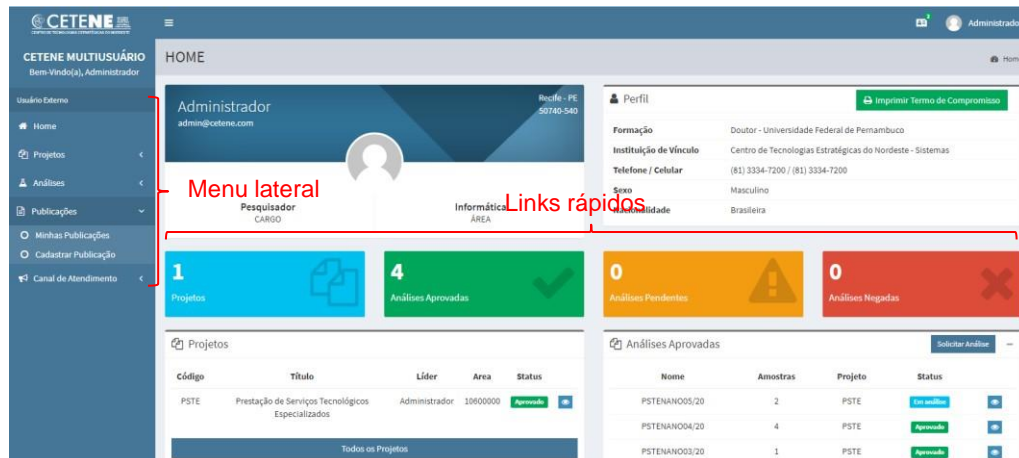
CETENE
CENTRO DE TECNOLOGIAS ESTRATÉGICAS DO NORDESTE

≡

Administrador

CETENE MULTIUSUÁRIO
Bem-Vindo(a), Administrador

HOME

Hom

Usuário Externo
Home
Projetos
Análises
Publicações
Minhas Publicações
Cadastrar Publicação
Canal de Atendimento

Menu lateral

Links rápidos

Administrador
admin@cetene.com
Recife - PE
50740-540

Pesquisador
CARGO

Informática
ÁREA

Perfil
Imprimir Termo de Compromisso

| | |
|---|---|
| Formação | Doutor - Universidade Federal de Pernambuco |
| Instituição de Vínculo | Centro de Tecnologias Estratégicas do Nordeste - Sistemas |
| Telefone / Celular | (81) 3334-7200 / (81) 3334-7200 |
| Sexo | Masculino |
| Nacionalidade | Brasileira |

1
Projetos

4
Análises Aprovadas

0
Análises Pendentes

0
Análises Negadas

Projetos

| Código | Título | Líder | Area | Status |
|---|---|---|---|---|
| PSTE | Prestação de Serviços Tecnológicos Especializados | Administrador | 10600000 | Aprovado |

Todos os Projetos

Análises Aprovadas
Solicitar Análise

| Nome | Amostras | Projeto | Status |
|---|---|---|---|
| PSTENANO05/20 | 2 | PSTE | Em análise |
| PSTENANO04/20 | 4 | PSTE | Aprovado |
| PSTENANO03/20 | 1 | PSTE | Aprovado |